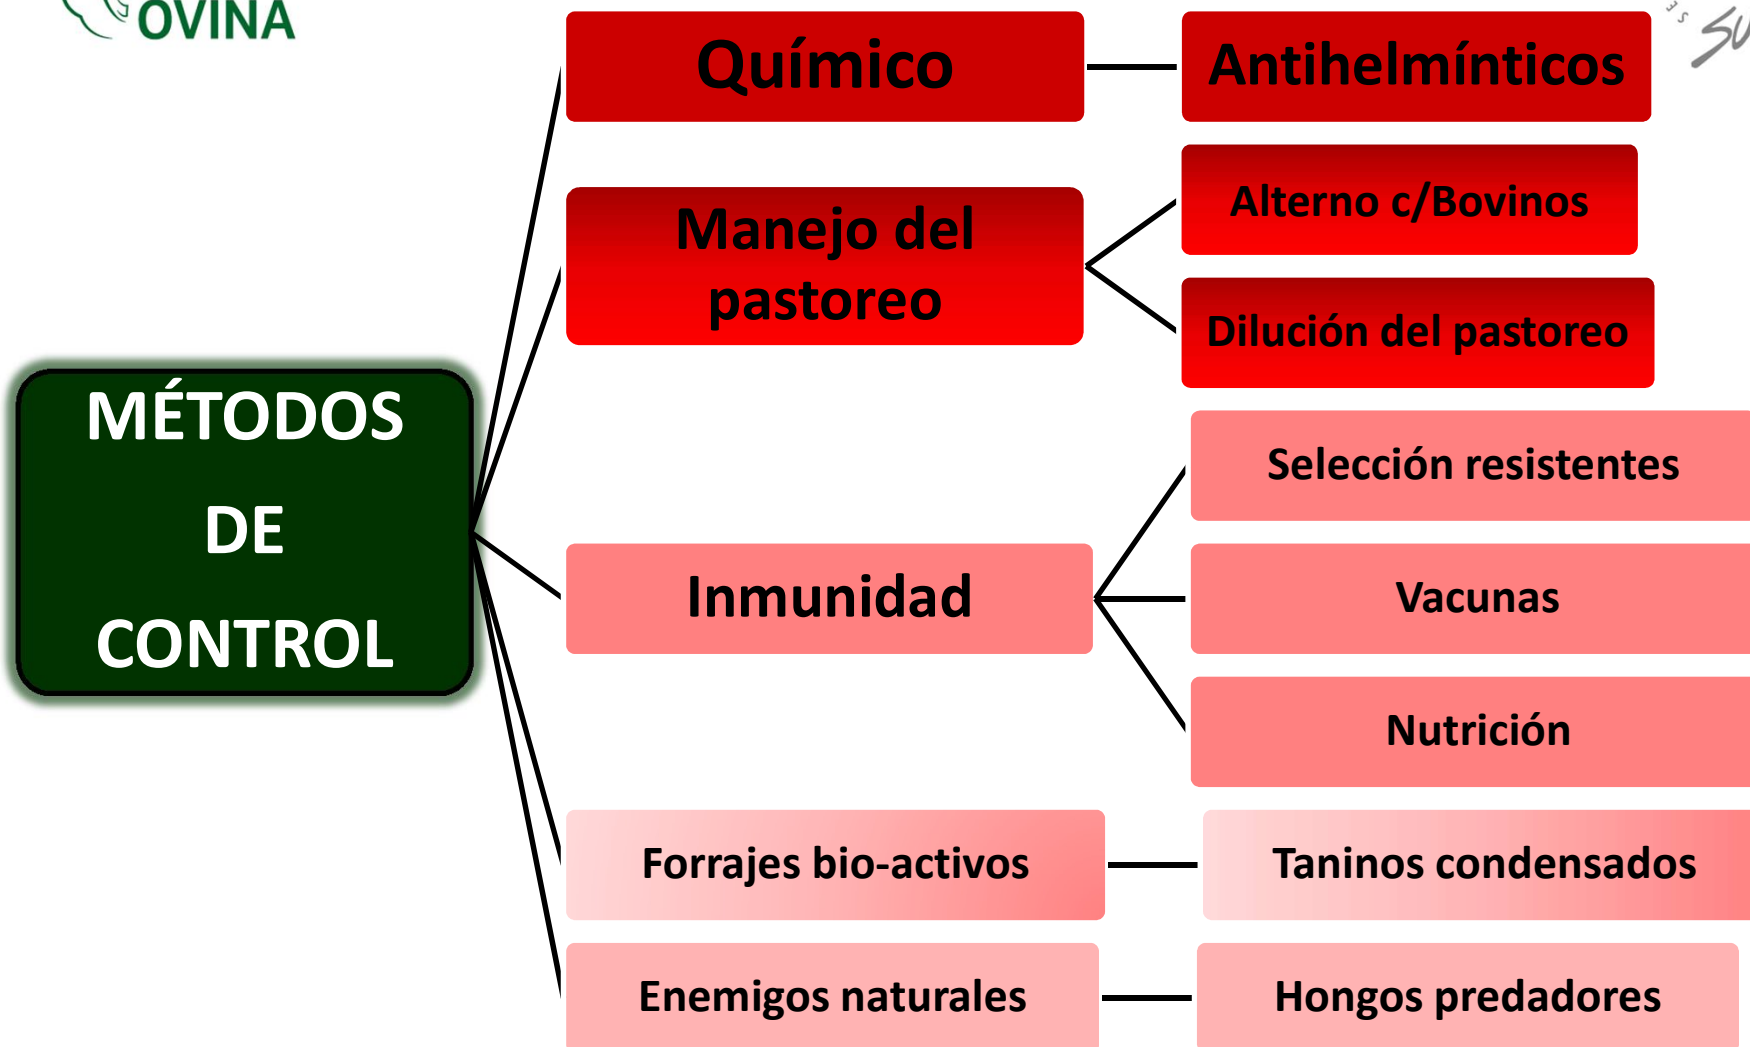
OVINA

MÉTODOS DE CONTROL

Químico

Antihelmínticos

Manejo del pastoreo

Alterno c/Bovinos

Dilución del pastoreo

Inmunidad

Selección resistentes

Vacunas

Nutrición

Forrajes bio-activos

Taninos condensados

Enemigos naturales

Hongos predadores